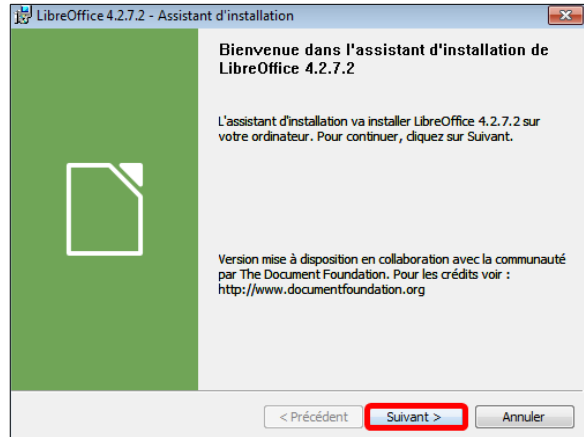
LibreOffice 4.2.7.2 - Assistant d'installation

Bienvenue dans l'assistant d'installation de LibreOffice 4.2.7.2

L'assistant d'installation va installer LibreOffice 4.2.7.2 sur votre ordinateur. Pour continuer, cliquez sur Suivant.

Version mise à disposition en collaboration avec la communauté par The Document Foundation. Pour les crédits voir : http://www.documentfoundation.org

< Précédent
Suivant >
Annuler